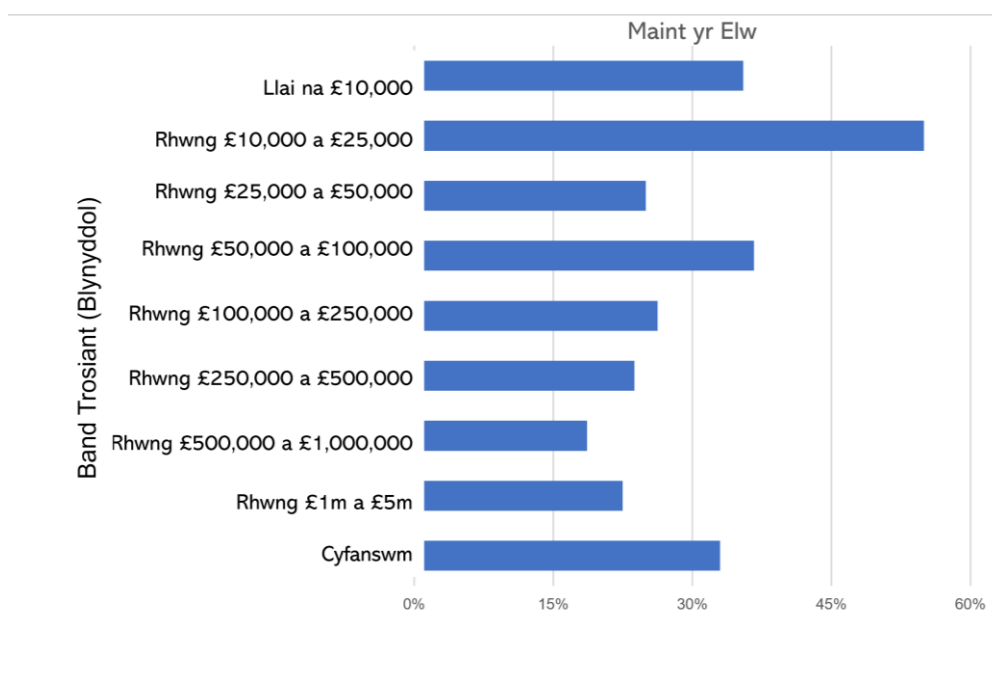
Maint yr Elw

Band Trosiant (Blynyddol)

Llai na £10,000
Rhwng £10,000 a £25,000
Rhwng £25,000 a £50,000
Rhwng £50,000 a £100,000
Rhwng £100,000 a £250,000
Rhwng £250,000 a £500,000
Rhwng £500,000 a £1,000,000
Rhwng £1m a £5m
Cyfanswm

0%
15%
30%
45%
60%